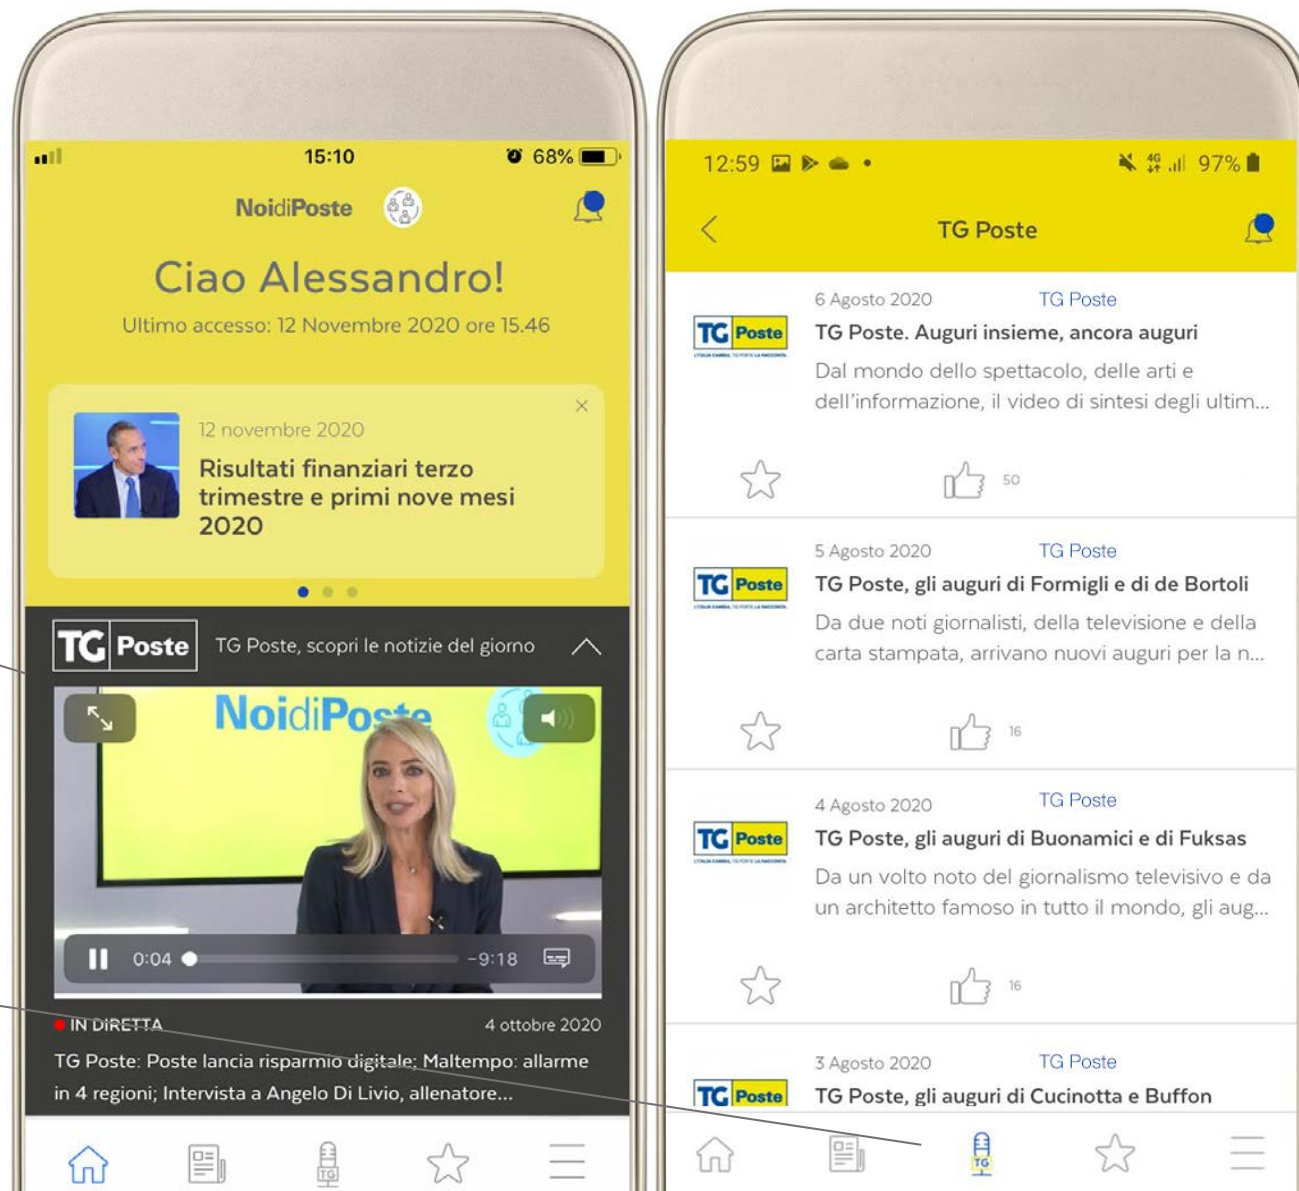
15:10 68%

NoidiPoste

Ciao Alessandro!

Ultimo accesso: 12 Novembre 2020 ore 15.46

12 novembre 2020

Risultati finanziari terzo trimestre e primi nove mesi 2020

TG Poste TG Poste, scopri le notizie del giorno

NoidiPoste

0:04 -9:18

IN DIRETTA 4 ottobre 2020

TG Poste: Poste lancia risparmio digitale; Maltempo: allarme in 4 regioni; Intervista a Angelo Di Livio, allenatore...

TG

12:59 97%

TG Poste

6 Agosto 2020 TG Poste

TG Poste

TG Poste. Auguri insieme, ancora auguri

Dal mondo dello spettacolo, delle arti e dell'informazione, il video di sintesi degli ultim...

50

5 Agosto 2020 TG Poste

TG Poste

TG Poste, gli auguri di Formigli e di de Bortoli

Da due noti giornalisti, della televisione e della carta stampata, arrivano nuovi auguri per la n...

16

4 Agosto 2020 TG Poste

TG Poste

TG Poste, gli auguri di Buonamici e di Fuksas

Da un volto noto del giornalismo televisivo e da un architetto famoso in tutto il mondo, gli aug...

16

3 Agosto 2020 TG Poste

TG Poste

TG Poste, gli auguri di Cucinotta e Buffon

TG